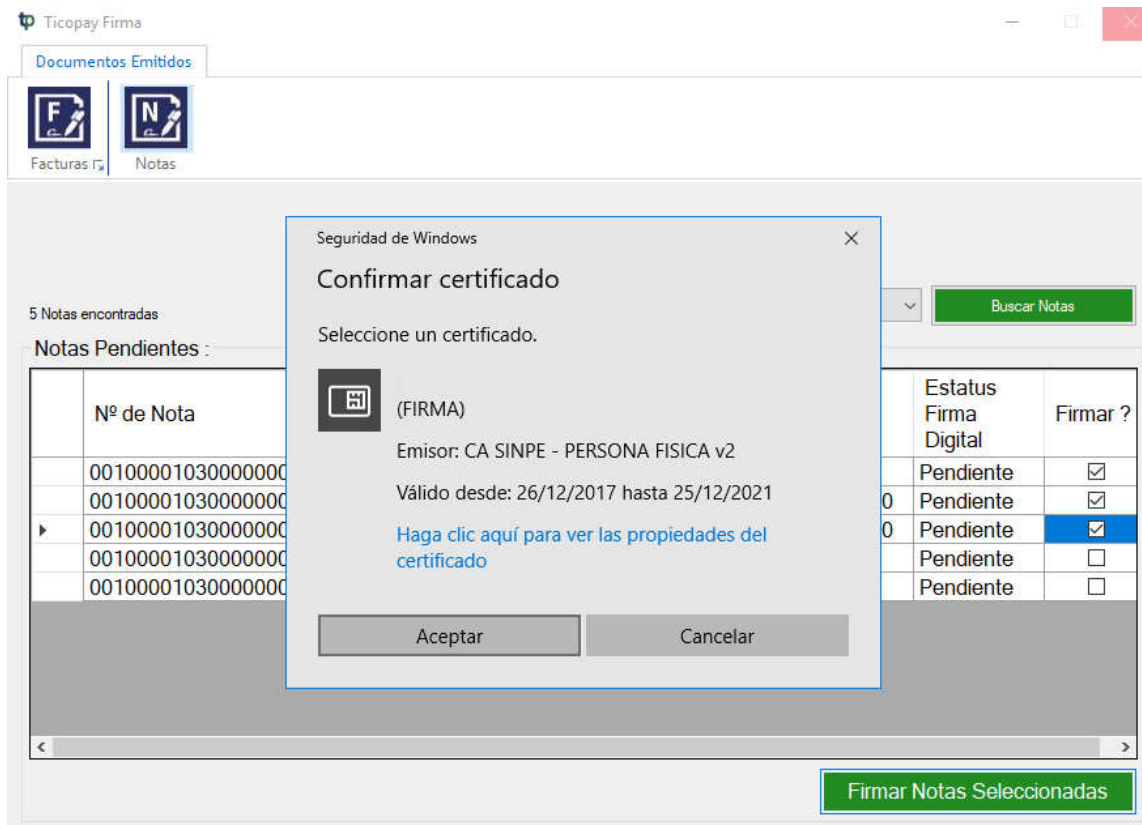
tp Ticopay Firma

Documentos Emitidos

Facturas

Notas

5 Notas encontradas

Buscar Notas

Notas Pendientes :

| | Nº de Nota | | Estatus Firma Digital | Firmar ? |
|---|---|---|---|---|
| | 0010000103000000 | | Pendiente | ☑ |
| | 0010000103000000 | 0 | Pendiente | ☑ |
| ▸ | 0010000103000000 | 0 | Pendiente | ☑ |
| | 0010000103000000 | | Pendiente | ☐ |
| | 0010000103000000 | | Pendiente | ☐ |

Firmar Notas Seleccionadas

Seguridad de Windows

Confirmar certificado

Seleccione un certificado.

(FIRMA)

Emisor: CA SINPE - PERSONA FISICA v2

Válido desde: 26/12/2017 hasta 25/12/2021

Haga clic aquí para ver las propiedades del certificado

Aceptar

Cancelar